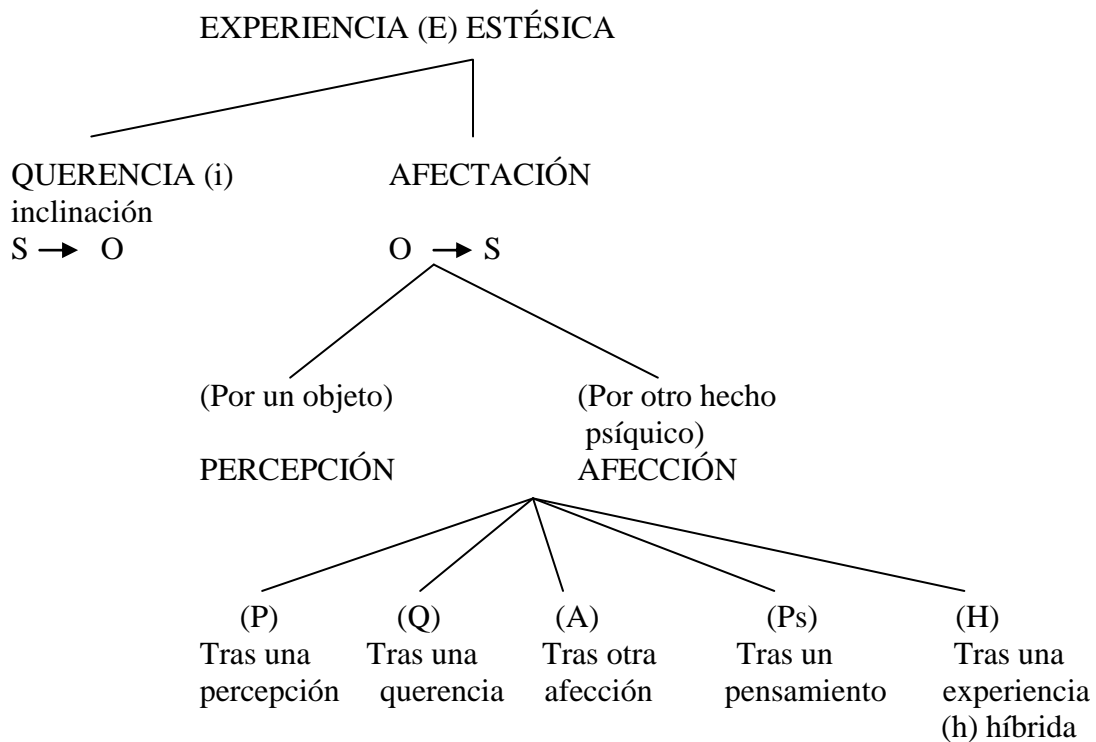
EXPERIENCIA (E) ESTÉSICA

QUERENCIA (i)
inclinación
$S \rightarrow O$

AFECTACIÓN
$O \rightarrow S$

(Por un objeto)
PERCEPCIÓN

(Por otro hecho psíquico)
AFECCIÓN

(P)
Tras una percepción

(Q)
Tras una querencia

(A)
Tras otra afección

(Ps)
Tras un pensamiento

(H)
Tras una experiencia (h) híbrida